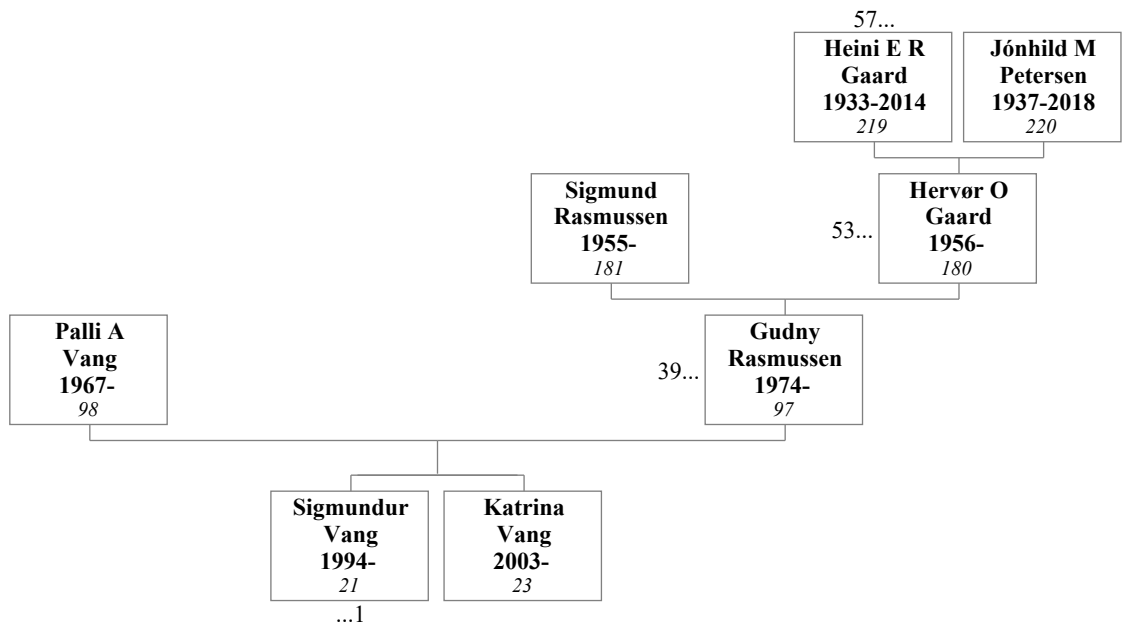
57...

**Heini E R Gaard 1933-2014**
*219*

**Jónhild M Petersen 1937-2018**
*220*

**Sigmund Rasmussen 1955-**
*181*

53...

**Hervør O Gaard 1956-**
*180*

**Palli A Vang 1967-**
*98*

39...

**Gudny Rasmussen 1974-**
*97*

**Sigmundur Vang 1994-**
*21*

...1

**Katrina Vang 2003-**
*23*